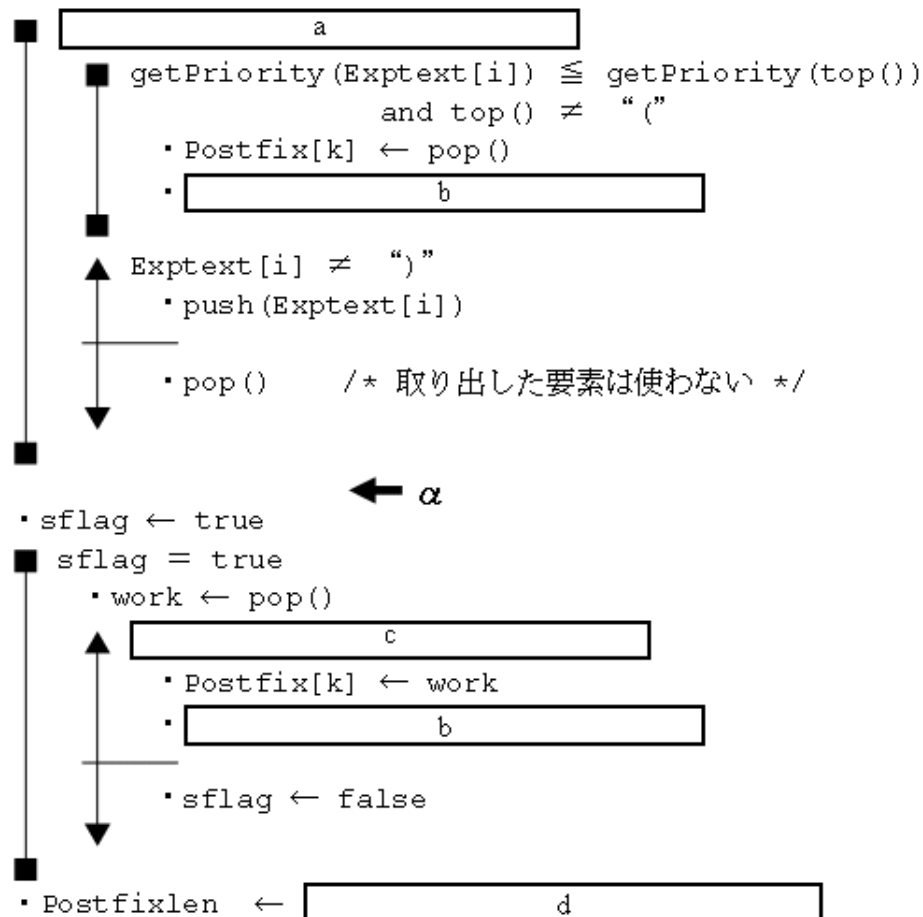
■ a

■ getPriority(Exptext[i]) ≦ getPriority(top()) and top() ≠ “(”

・Postfix[k] ← pop()

・ b

■

▲ Exptext[i] ≠ “)”

・push(Exptext[i])

・pop() /* 取り出した要素は使わない */

▼

■

← α

・sflag ← true

■ sflag = true

・work ← pop()

▲ c

・Postfix[k] ← work

・ b

・sflag ← false

▼

■

・Postfixlen ← d